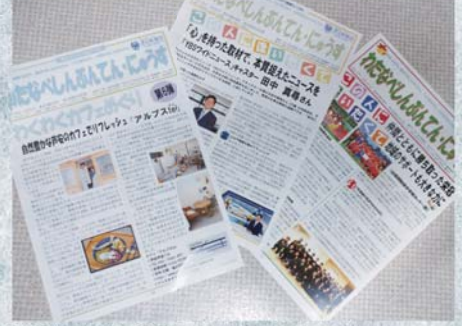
わたなべしんぶんてん・にゅうす
わくわくカフェめぐり 第6回
自然豊かな店内のカフェでリフレッシュ「アルプス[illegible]」

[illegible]なべしんぶんてん・にゅうす
「心」を持った取材で、本質を捉えたニュースを
YBSワイドニュース キャスター 田中 真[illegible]さん

わたなべしんぶんてん・に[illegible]
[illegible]